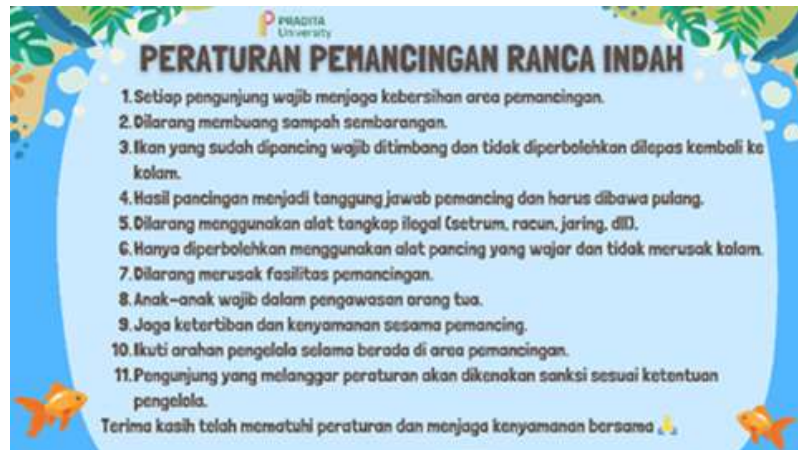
PRADITA University

PERATURAN PEMANCINGAN RANCA INDAH

1. Setiap pengunjung wajib menjaga kebersihan area pemancingan.
2. Dilarang membuang sampah sembarangan.
3. Ikan yang sudah dipancing wajib ditimbang dan tidak diperbolehkan dilepas kembali ke kolam.
4. Hasil pancingan menjadi tanggung jawab pemancing dan harus dibawa pulang.
5. Dilarang menggunakan alat tangkap ilegal (setrum, racun, jaring, dll).
6. Hanya diperbolehkan menggunakan alat pancing yang wajar dan tidak merusak kolam.
7. Dilarang merusak fasilitas pemancingan.
8. Anak-anak wajib dalam pengawasan orang tua.
9. Jaga ketertiban dan kenyamanan sesama pemancing.
10. Ikuti arahan pengelola selama berada di area pemancingan.
11. Pengunjung yang melanggar peraturan akan dikenakan sanksi sesuai ketentuan pengelola.

Terima kasih telah mematuhi peraturan dan menjaga kenyamanan bersama 🙏